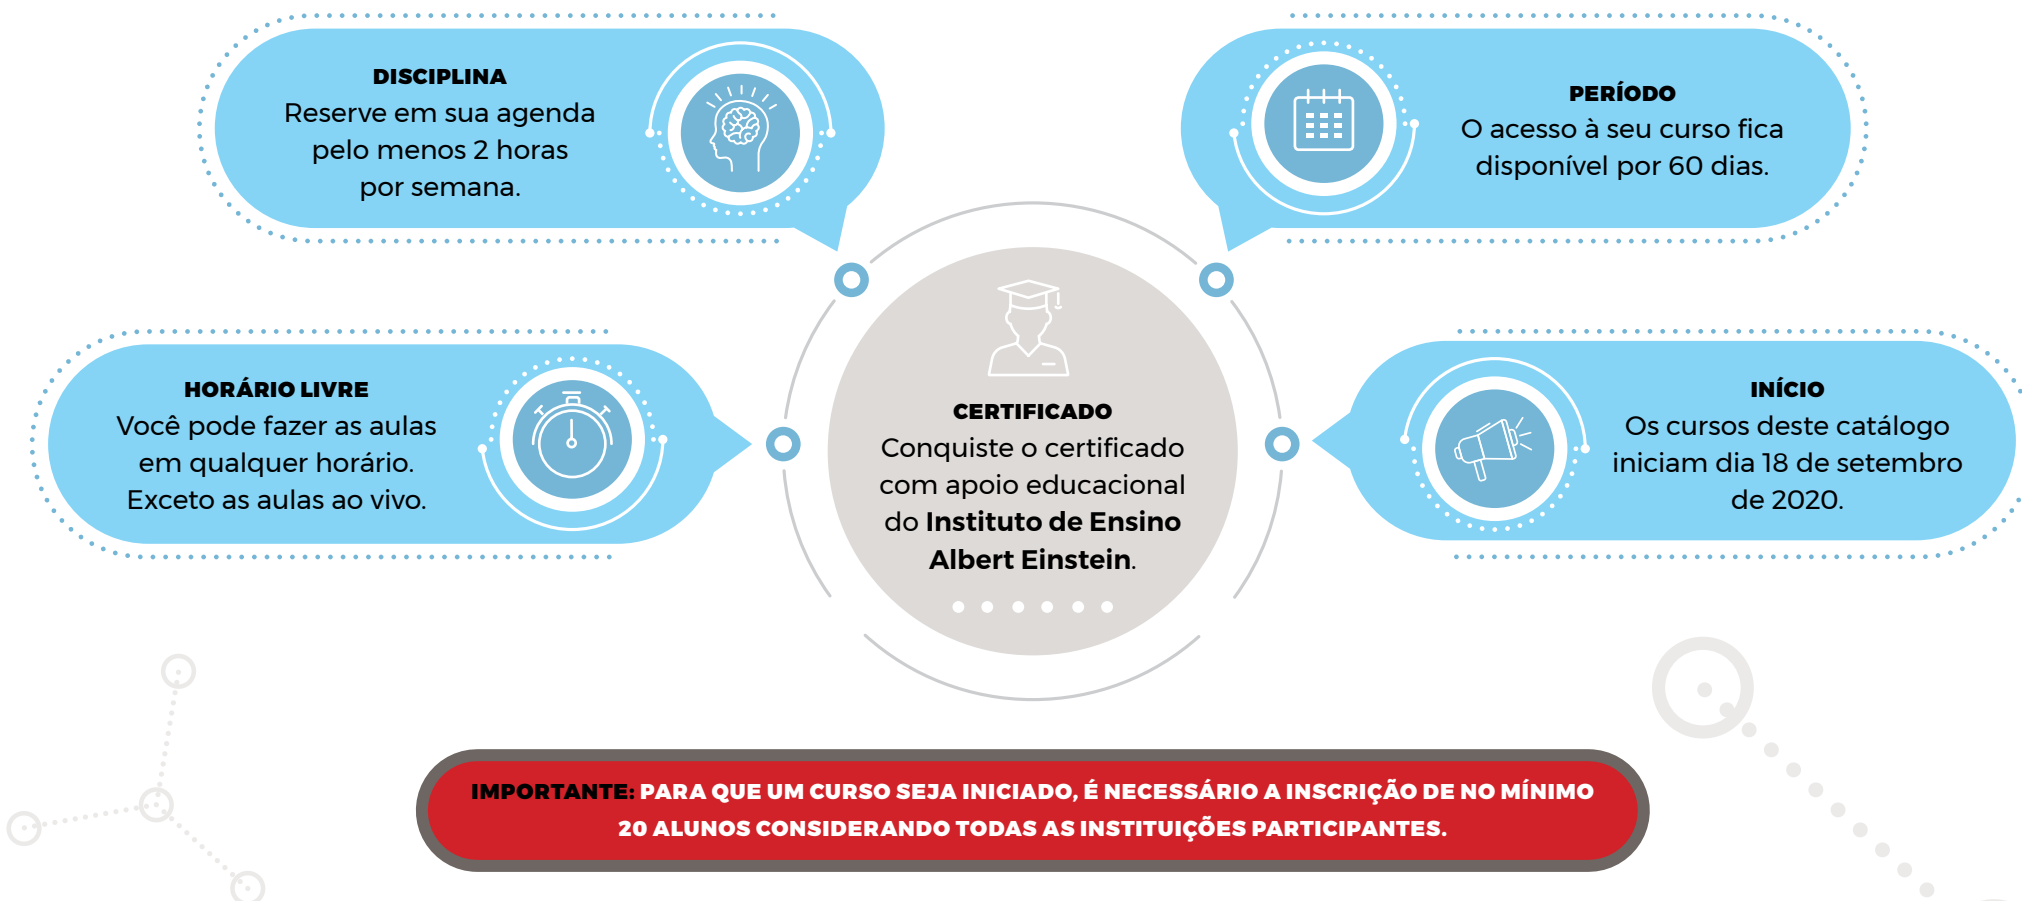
DISCIPLINA
Reserve em sua agenda pelo menos 2 horas por semana.

PERÍODO
O acesso à seu curso fica disponível por 60 dias.

HORÁRIO LIVRE
Você pode fazer as aulas em qualquer horário. Exceto as aulas ao vivo.

CERTIFICADO
Conquiste o certificado com apoio educacional do Instituto de Ensino Albert Einstein.

INÍCIO
Os cursos deste catálogo iniciam dia 18 de setembro de 2020.

IMPORTANTE: PARA QUE UM CURSO SEJA INICIADO, É NECESSÁRIO A INSCRIÇÃO DE NO MÍNIMO 20 ALUNOS CONSIDERANDO TODAS AS INSTITUIÇÕES PARTICIPANTES.